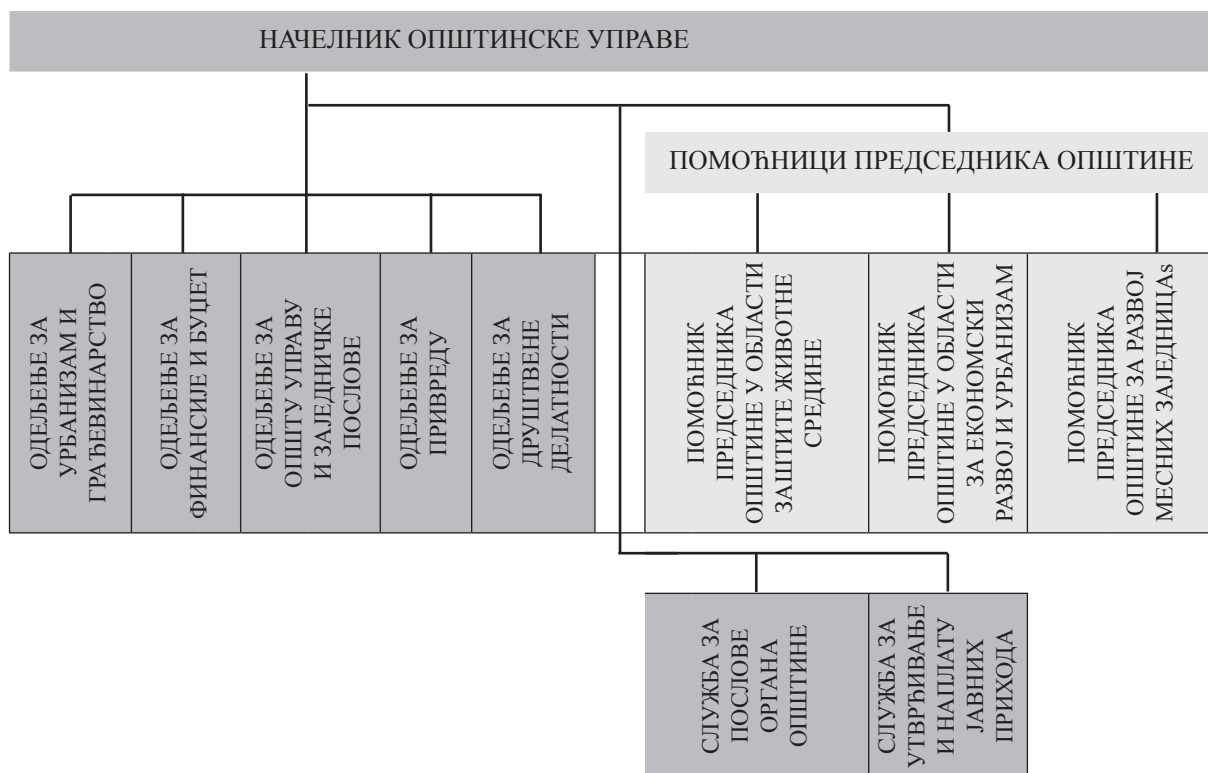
НАЧЕЛНИК ОПШТИНСКЕ УПРАВЕ

ПОМОЋНИЦИ ПРЕДСЕДНИКА ОПШТИНЕ

ОДЕЉЕЊЕ ЗА УРБАНИЗАМ И ГРАЂЕВИНАРСТВО

ОДЕЉЕЊЕ ЗА ФИНАНСИЈЕ И БУЏЕТ

ОДЕЉЕЊЕ ЗА ОПШТУ УПРАВУ И ЗАЈЕДНИЧКЕ ПОСЛОВЕ

ОДЕЉЕЊЕ ЗА ПРИВРЕДУ

ОДЕЉЕЊЕ ЗА ДРУШТВЕНЕ ДЕЛАТНОСТИ

ПОМОЋНИК ПРЕДСЕДНИКА ОПШТИНЕ У ОБЛАСТИ ЗАШТИТЕ ЖИВОТНЕ СРЕДИНЕ

ПОМОЋНИК ПРЕДСЕДНИКА ОПШТИНЕ У ОБЛАСТИ ЗА ЕКОНОМСКИ РАЗВОЈ И УРБАНИЗАМ

ПОМОЋНИК ПРЕДСЕДНИКА ОПШТИНЕ ЗА РАЗВОЈ МЕСНИХ ЗАЈЕДНИЦАs

СЛУЖБА ЗА ПОСЛОВЕ ОРГАНА ОПШТИНЕ

СЛУЖБА ЗА УТВРЂИВАЊЕ И НАПЛАТУ ЈАВНИХ ПРИХОДА